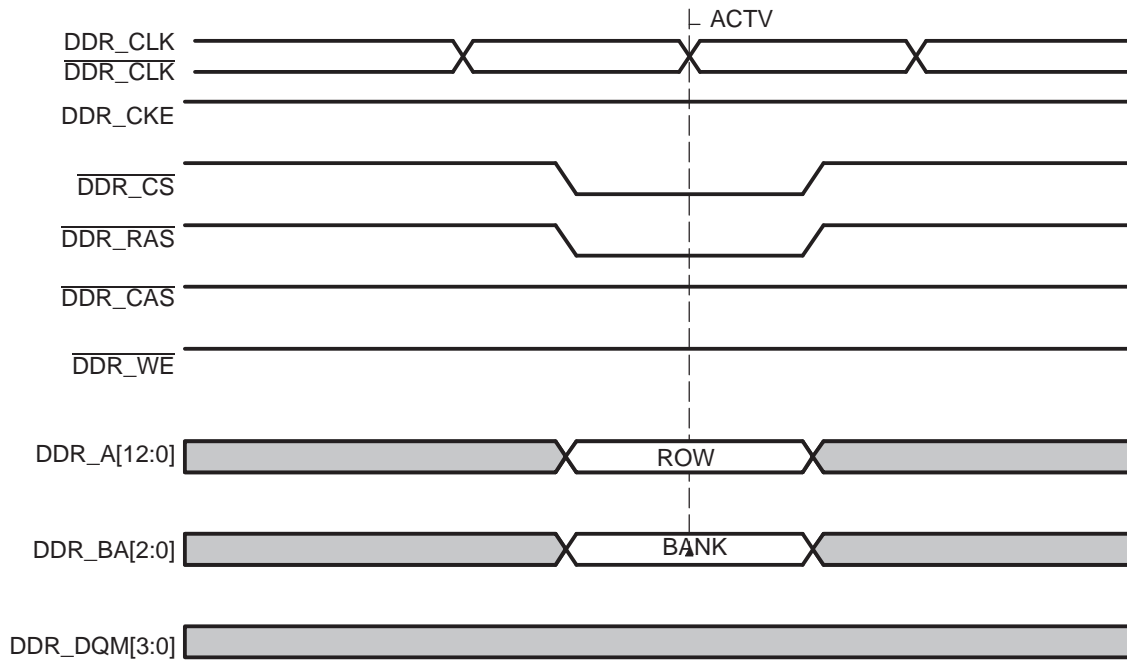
ACTV

DDR_CLK

$\overline{\text{DDR\_CLK}}$

DDR_CKE

$\overline{\text{DDR\_CS}}$

$\overline{\text{DDR\_RAS}}$

$\overline{\text{DDR\_CAS}}$

$\overline{\text{DDR\_WE}}$

DDR_A[12:0]

ROW

DDR_BA[2:0]

BANK

DDR_DQM[3:0]